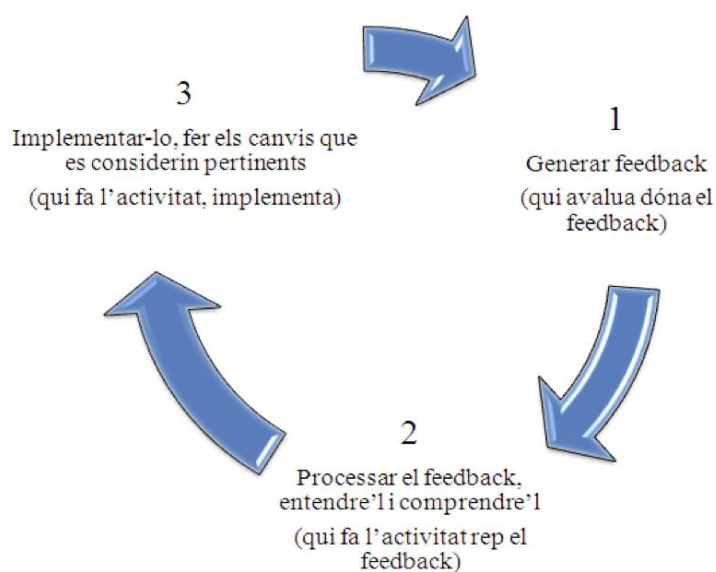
3
Implementar-lo, fer els canvis que es considerin pertinents
(qui fa l'activitat, implementa)

1
Generar feedback
(qui avalua dóna el feedback)

2
Processar el feedback, entendre'l i comprendre'l
(qui fa l'activitat rep el feedback)